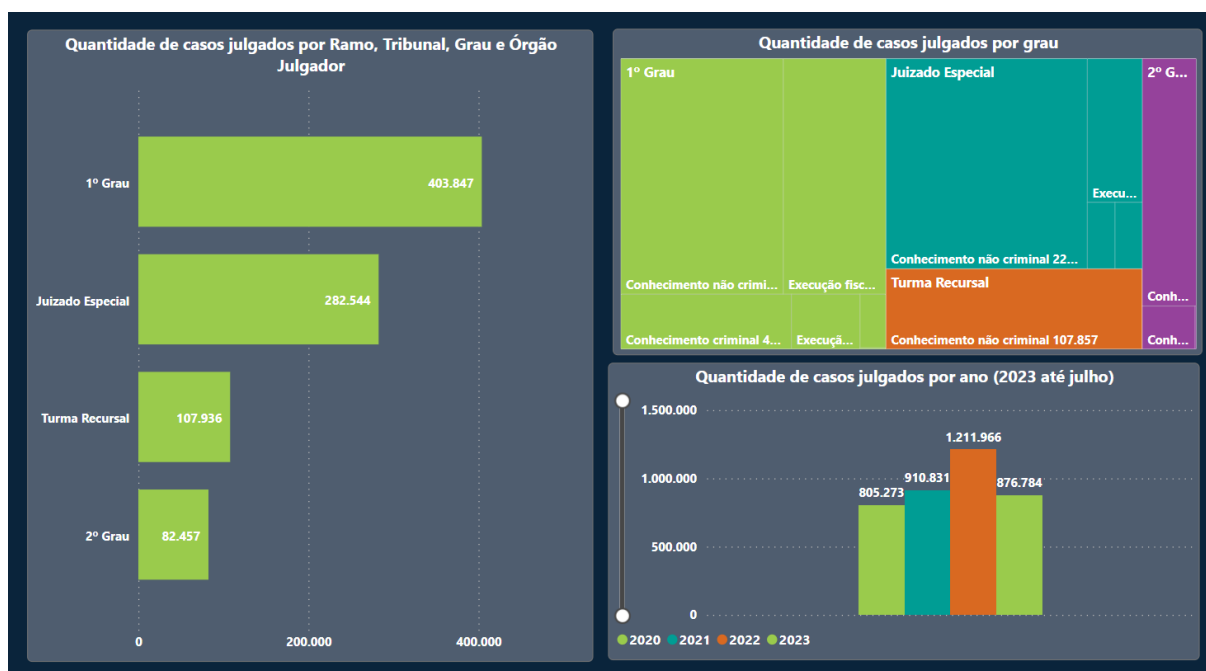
Quantidade de casos julgados por Ramo, Tribunal, Grau e Órgão Julgador

1º Grau 403.847

Juizado Especial 282.544

Turma Recursal 107.936

2º Grau 82.457

0 200.000 400.000

Quantidade de casos julgados por grau

1º Grau

Conhecimento não crimi...

Execução fisc...

Conhecimento criminal 4...

Execuçã...

Juizado Especial

Exec...

Conhecimento não criminal 22...

Turma Recursal

Conhecimento não criminal 107.857

2º G...

Conh...

Conh...

Quantidade de casos julgados por ano (2023 até julho)

1.500.000

1.000.000

500.000

0

805.273

910.831

1.211.966

876.784

2020 2021 2022 2023